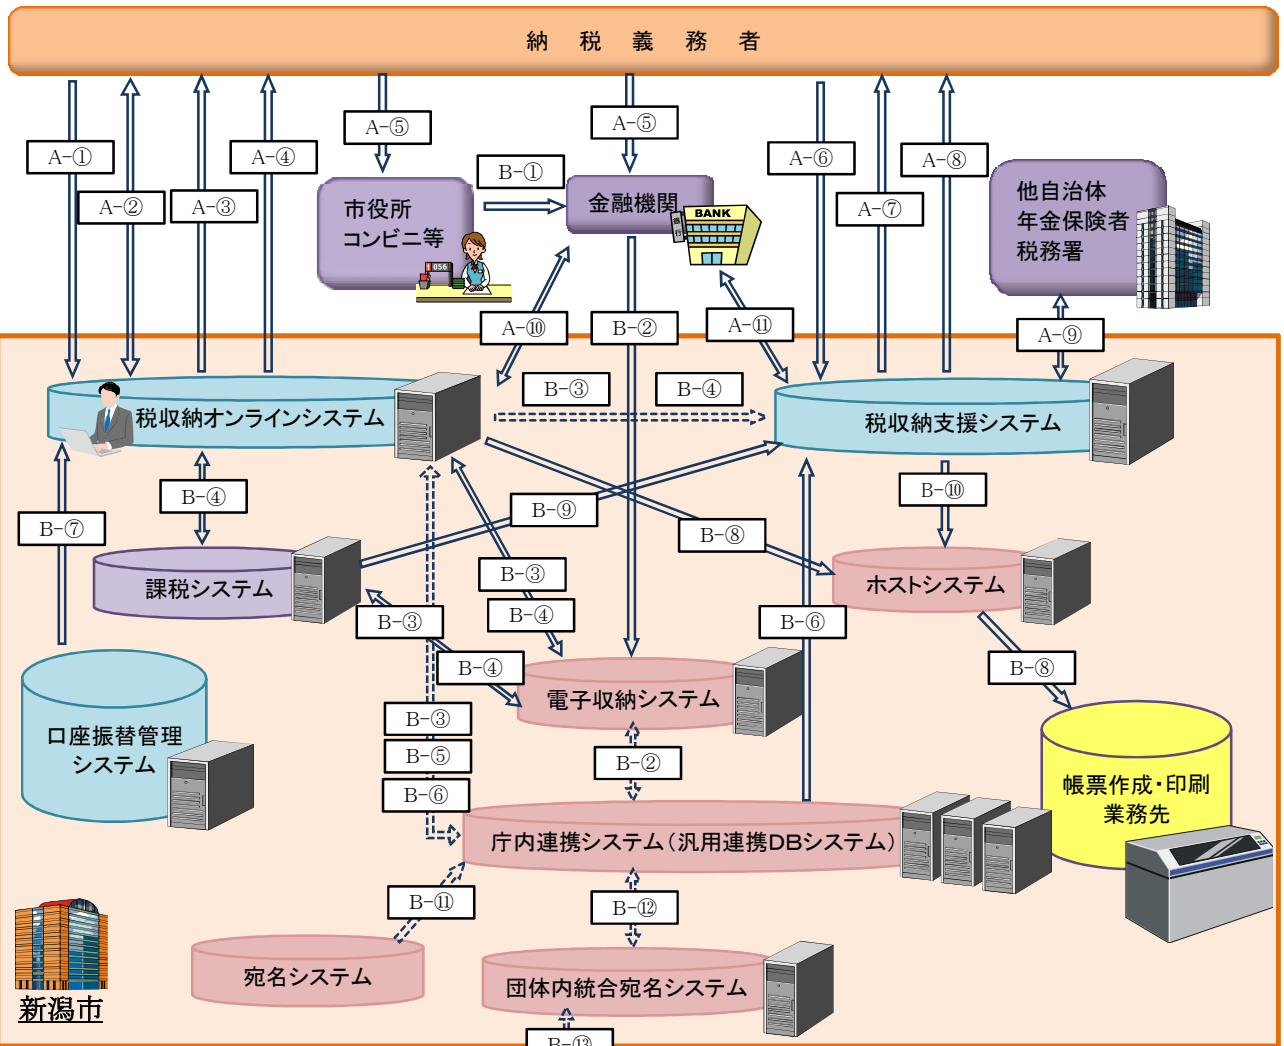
納 税 義 務 者

A−①
A−②
A−③
A−④
A−⑤
市役所
コンビニ等
A−⑤
B−①
金融機関
BANK
A−⑥
A−⑦
A−⑧
他自治体
年金保険者
税務署
A−⑩
B−②
A−⑪
A−⑨
税収納オンラインシステム
B−③
B−④
税収納支援システム
B−④
B−⑦
B−⑨
B−⑧
B−⑩
課税システム
B−③
B−③
B−④
ホストシステム
B−⑥
B−④
口座振替管理
システム
電子収納システム
B−⑧
B−③
B−⑤
B−⑥
B−②
帳票作成・印刷
業務先
庁内連携システム（汎用連携DBシステム）
B−⑪
B−⑫
宛名システム
団体内統合宛名システム
新潟市
B−⑬